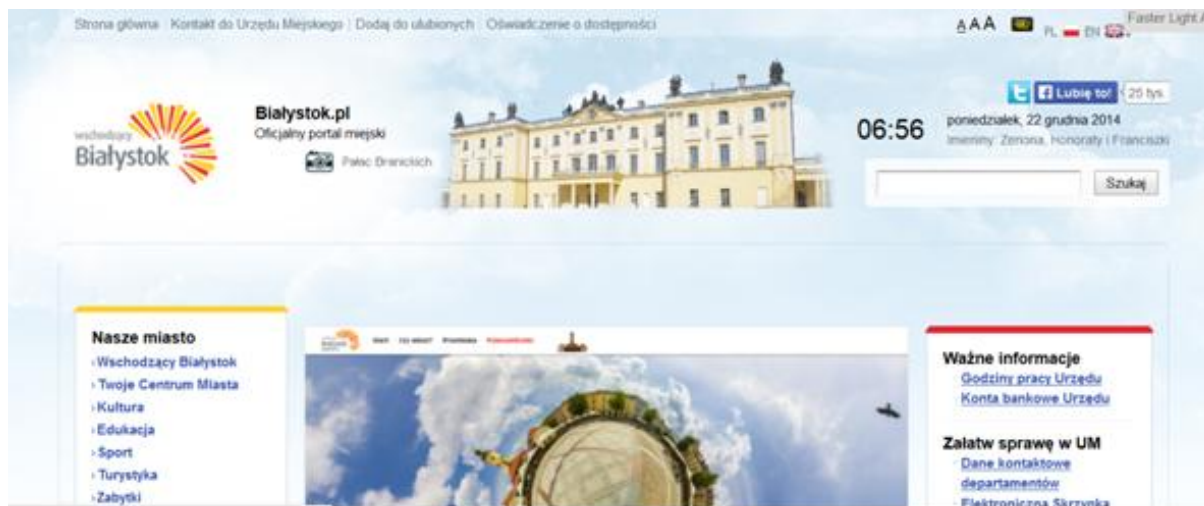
Strona główna | Kontakt do Urzędu Miejskiego | Dodaj do ulubionych | Oświadczenie o dostępności

AAA PL EN

Faster Light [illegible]

wschodzący Białystok

Białystok.pl
Oficjalny portal miejski

Pałac Branickich

Lubię to! 25 tys.

06:56

poniedziałek, 22 grudnia 2014
Imieniny: Zenona, Honoraty i Franciszki

Szukaj

Nasze miasto
›Wschodzący Białystok
›Twoje Centrum Miasta
›Kultura
›Edukacja
›Sport
›Turystyka
›Zabytki

Ważne informacje
Godziny pracy Urzędu
Konta bankowe Urzędu

Załatw sprawę w UM
Dane kontaktowe departamentów
Elektroniczna Skrzynka